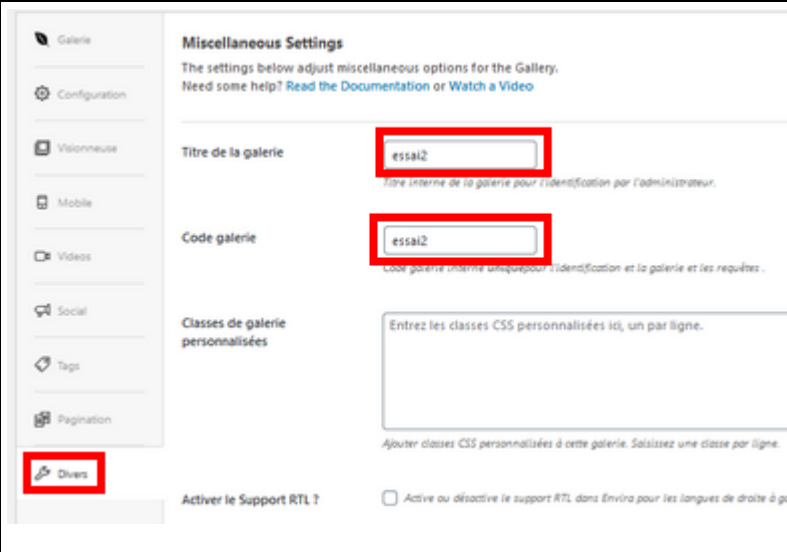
Galerie

Configuration

Visionneuse

Mobile

Videos

Social

Tags

Pagination

Divers

Miscellaneous Settings

The settings below adjust miscellaneous options for the Gallery.
Need some help? Read the Documentation or Watch a Video

Titre de la galerie

essai2

Titre interne de la galerie pour l'identification par l'administrateur.

Code galerie

essai2

Code galerie interne unique pour l'identification et la galerie et les requêtes .

Classes de galerie personnalisées

Entrez les classes CSS personnalisées ici, un par ligne.

Ajouter classes CSS personnalisées à cette galerie. Saisissez une classe par ligne.

Activer le Support RTL ?

Active ou désactive le support RTL dans Envira pour les langues de droite à g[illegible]